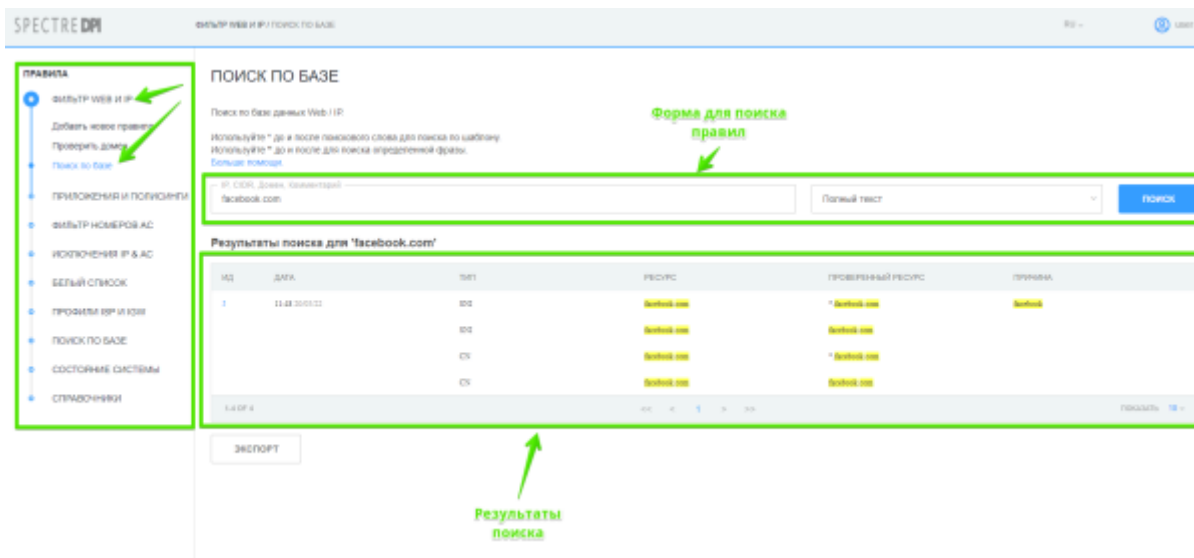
SPECTRE DPI

ФИЛЬТР WEB И IP / ПОИСК ПО БАЗЕ

RU

user

ПРАВИЛА

ФИЛЬТР WEB И IP

Добавить новое правило

Проверить домен

Поиск по базе

ПРИЛОЖЕНИЯ И ПОЛИСИНГИ

ФИЛЬТР НОМЕРОВ АС

ИСКЛЮЧЕНИЯ IP & AC

БЕЛЫЙ СПИСОК

ПРОФИЛИ ISP И КЭШ

ПОИСК ПО БАЗЕ

СОСТОЯНИЕ СИСТЕМЫ

СПРАВОЧНИКИ

ПОИСК ПО БАЗЕ

Поиск по базе данных Web / IP.

Используйте * до и после поискового слова для поиска по шаблону.
Используйте " до и после для поиска определенной фразы.
Больше помощи.

Форма для поиска правил

IP, CIDR, Домен, Комментарий

facebook.com

Полный текст

ПОИСК

Результаты поиска для 'facebook.com'

| ИД | ДАТА | ТИП | РЕСУРС | ПРОВЕРЕННЫЙ РЕСУРС | ПРИЧИНА |
|---|---|---|---|---|---|
| 1 | 11-18 20:03:22 | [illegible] | facebook.com | * facebook.com | facebook |
| | | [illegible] | facebook.com | facebook.com | |
| | | CS | facebook.com | * facebook.com | |
| | | CS | facebook.com | facebook.com | |

1-4 OF 4

<< < 1 > >>

ПОКАЗАТЬ 10

ЭКСПОРТ

Результаты поиска